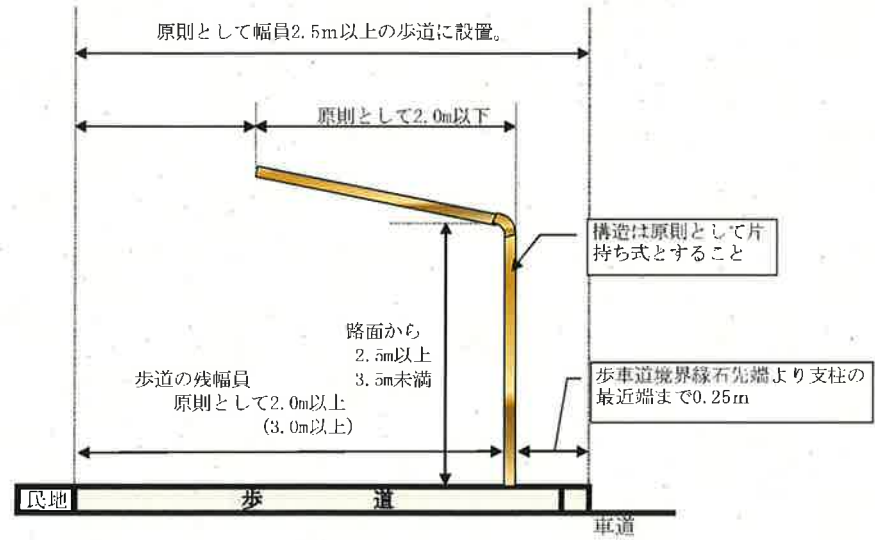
原則として幅員2.5m以上の歩道に設置。

原則として2.0m以下

構造は原則として片持ち式とすること

路面から
2.5m以上
3.5m未満

歩道の残幅員
原則として2.0m以上
(3.0m以上)

歩車道境界縁石先端より支柱の最近端まで0.25m

民地

歩 道

車道